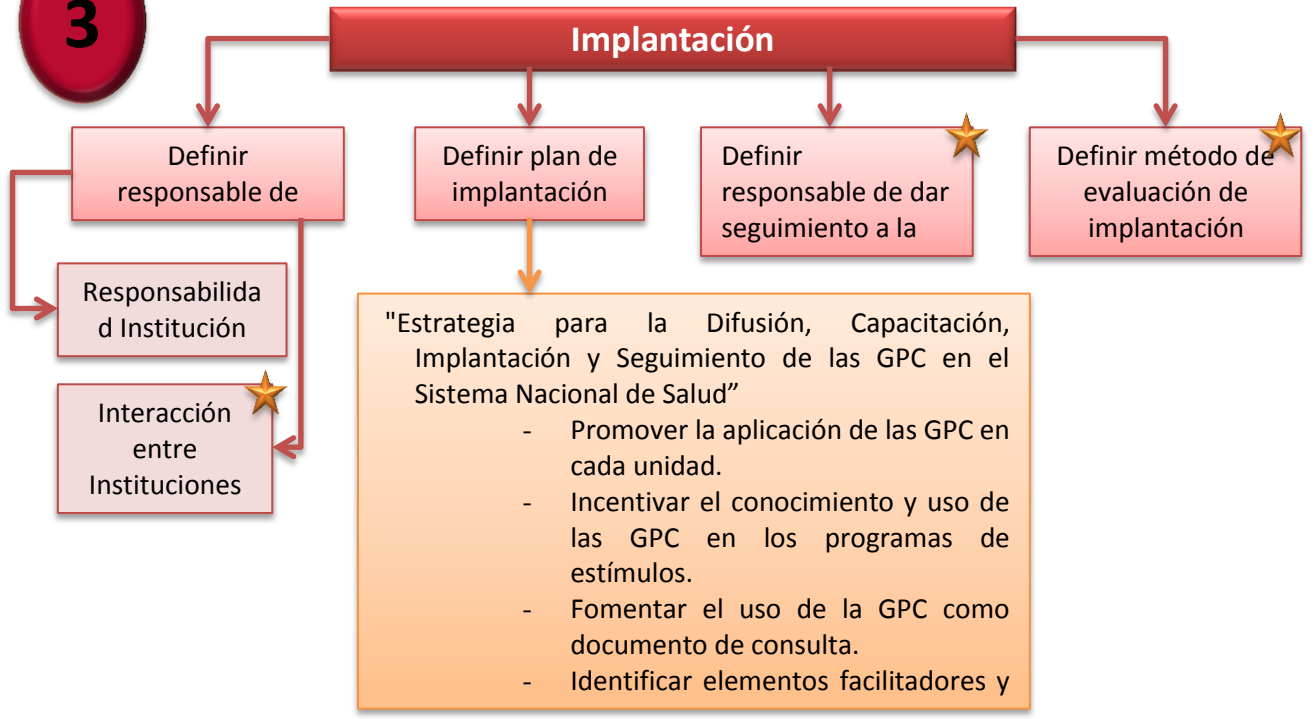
3

Implantación

Definir responsable de

Definir plan de implantación

Definir responsable de dar seguimiento a la

Definir método de evaluación de implantación

Responsabilidad Institución

Interacción entre Instituciones

"Estrategia para la Difusión, Capacitación, Implantación y Seguimiento de las GPC en el Sistema Nacional de Salud”

- Promover la aplicación de las GPC en cada unidad.
- Incentivar el conocimiento y uso de las GPC en los programas de estímulos.
- Fomentar el uso de la GPC como documento de consulta.
- Identificar elementos facilitadores y